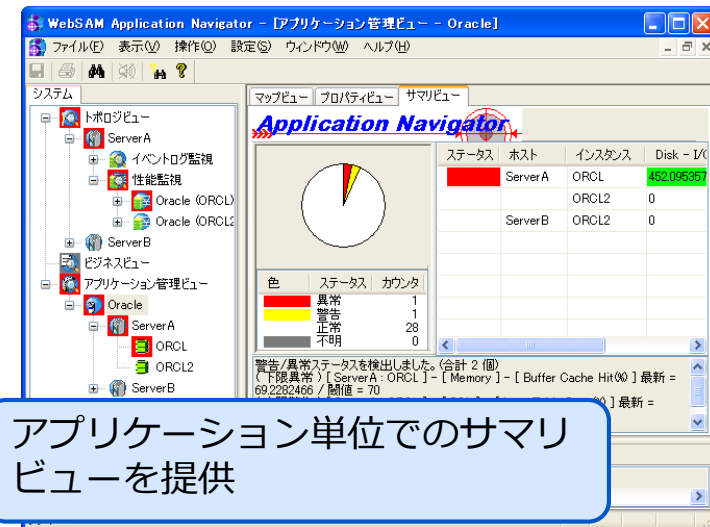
WebSAM Application Navigator - [アプリケーション管理ビュー - Oracle]

ファイル(F) 表示(V) 操作(O) 設定(S) ウィンドウ(W) ヘルプ(H)

システム

トポロジビュー
ServerA
イベントログ監視
性能監視
Oracle (ORCL)
Oracle (ORCL2
ServerB
ビジネスビュー
アプリケーション管理ビュー
Oracle
ServerA
ORCL
ORCL2
ServerB

マップビュー | プロパティビュー | サマリビュー

Application Navigator

| 色 | ステータス | カウンタ |
|---|---|---|
| | 異常 | 1 |
| | 警告 | 1 |
| | 正常 | 28 |
| | 不明 | 0 |

| ステータス | ホスト | インスタンス | Disk - I/( |
|---|---|---|---|
| | ServerA | ORCL | 452.095357 |
| | | ORCL2 | 0 |
| | ServerB | ORCL2 | 0 |

警告/異常ステータスを検出しました。(合計 2 個)
( 下限異常 ) [ ServerA : ORCL ] - [ Memory ] - [ Buffer Cache Hit(%) ] 最新 = 69.2282466 / 閾値 = 70
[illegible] ] 最新 =

アプリケーション単位でのサマリビューを提供